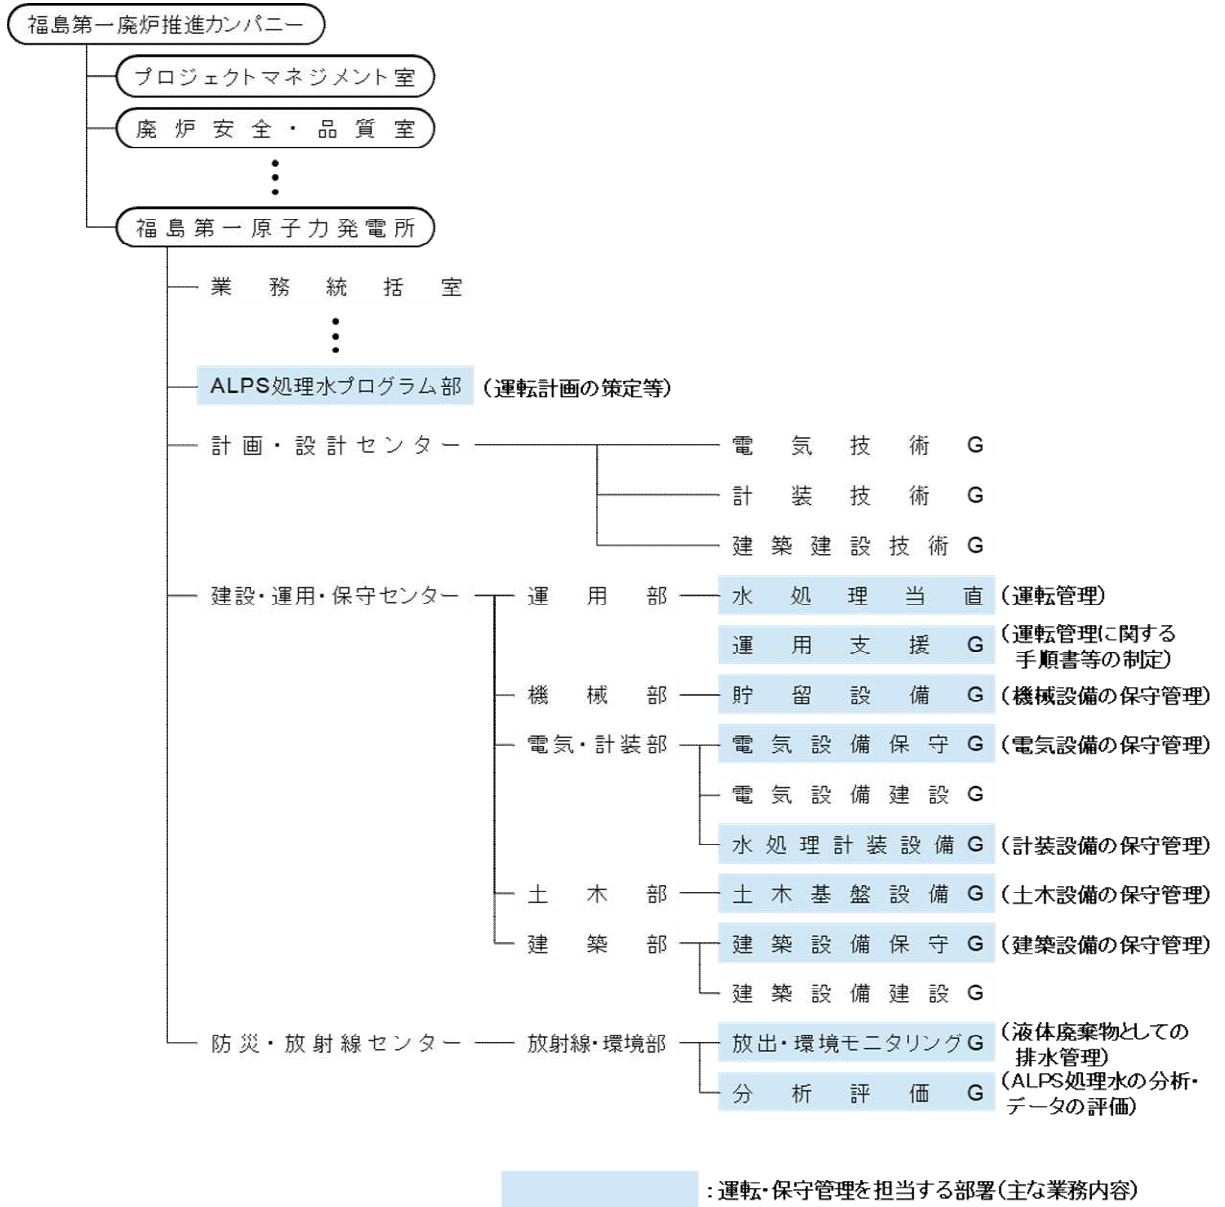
福島第一廃炉推進カンパニー

プロジェクトマネジメント室

廃炉安全・品質室

福島第一原子力発電所

業務統括室

ALPS処理水プログラム部（運転計画の策定等）

計画・設計センター

電気技術G

計装技術G

建築建設技術G

建設・運用・保守センター

運用部

水処理当直（運転管理）

運用支援G（運転管理に関する手順書等の制定）

機械部

貯留設備G（機械設備の保守管理）

電気・計装部

電気設備保守G（電気設備の保守管理）

電気設備建設G

水処理計装設備G（計装設備の保守管理）

土木部

土木基盤設備G（土木設備の保守管理）

建築部

建築設備保守G（建築設備の保守管理）

建築設備建設G

防災・放射線センター

放射線・環境部

放出・環境モニタリングG（液体廃棄物としての排水管理）

分析評価G（ALPS処理水の分析・データの評価）

：運転・保守管理を担当する部署（主な業務内容）